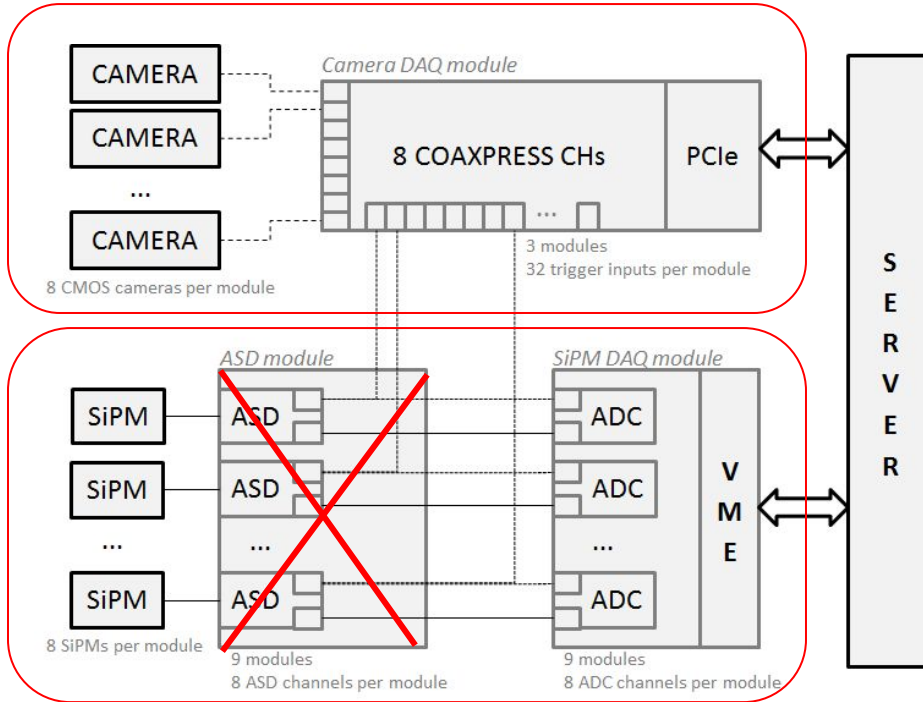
CAMERA

CAMERA

...

CAMERA

8 CMOS cameras per module

Camera DAQ module

8 COAXPRESS CHs

PCIe

...

3 modules
32 trigger inputs per module

S
E
R
V
E
R

SiPM

SiPM

...

SiPM

8 SiPMs per module

ASD module

ASD

ASD

...

ASD

9 modules
8 ASD channels per module

SiPM DAQ module

ADC

ADC

...

ADC

V
M
E

9 modules
8 ADC channels per module